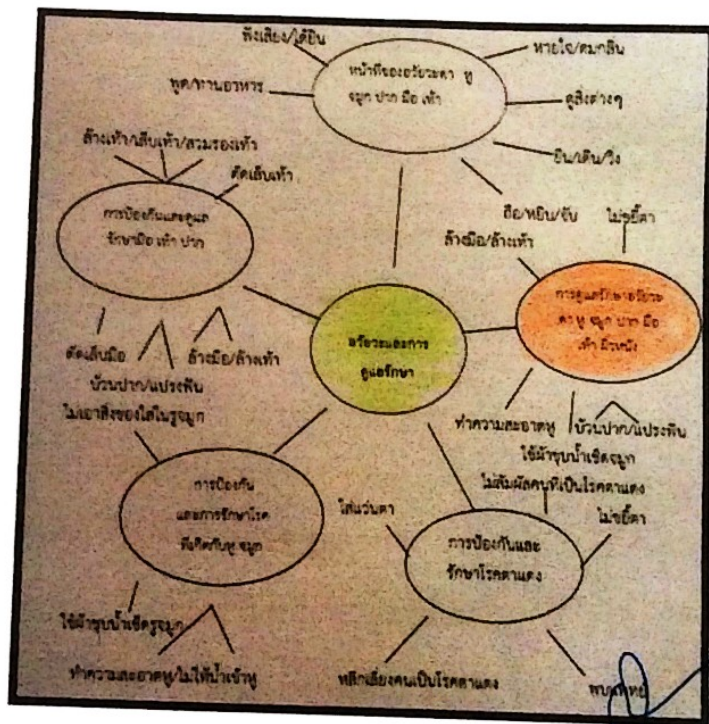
ฟังเสียง/ได้ยิน
หน้าที่ของอวัยวะตา หู จมูก ปาก มือ เท้า
หายใจ/ดมกลิ่น
พูด/ทานอาหาร
ดูสิ่งต่างๆ
ล้างเท้า/เช็ดเท้า/สวมรองเท้า
ยืน/เดิน/วิ่ง
ตัดเล็บเท้า
การป้องกันและดูแลรักษามือ เท้า ปาก
ถือ/หยิบ/จับ
ไม่ขยี้ตา
ล้างมือ/ล้างเท้า
การดูแลรักษาอวัยวะ ตา หู จมูก ปาก มือ เท้า ผิวหนัง
อวัยวะและการดูแลรักษา
ตัดเล็บมือ
ล้างมือ/ล้างเท้า
บ้วนปาก/แปรงฟัน
ไม่เอาสิ่งของใส่ในรูจมูก
ทำความสะอาดหู
บ้วนปาก/แปรงฟัน
ใช้ผ้าชุบน้ำเช็ดจมูก
ไม่สัมผัสคนที่เป็นโรคตาแดง
การป้องกันและการรักษาโรคที่เกิดกับหู จมูก
ใส่แว่นตา
ไม่ขยี้ตา
การป้องกันและรักษาโรคตาแดง
ใช้ผ้าชุบน้ำเช็ดรูจมูก
ทำความสะอาดหู/ไม่ให้น้ำเข้าหู
หลีกเลี่ยงคนเป็นโรคตาแดง
พบแพทย์